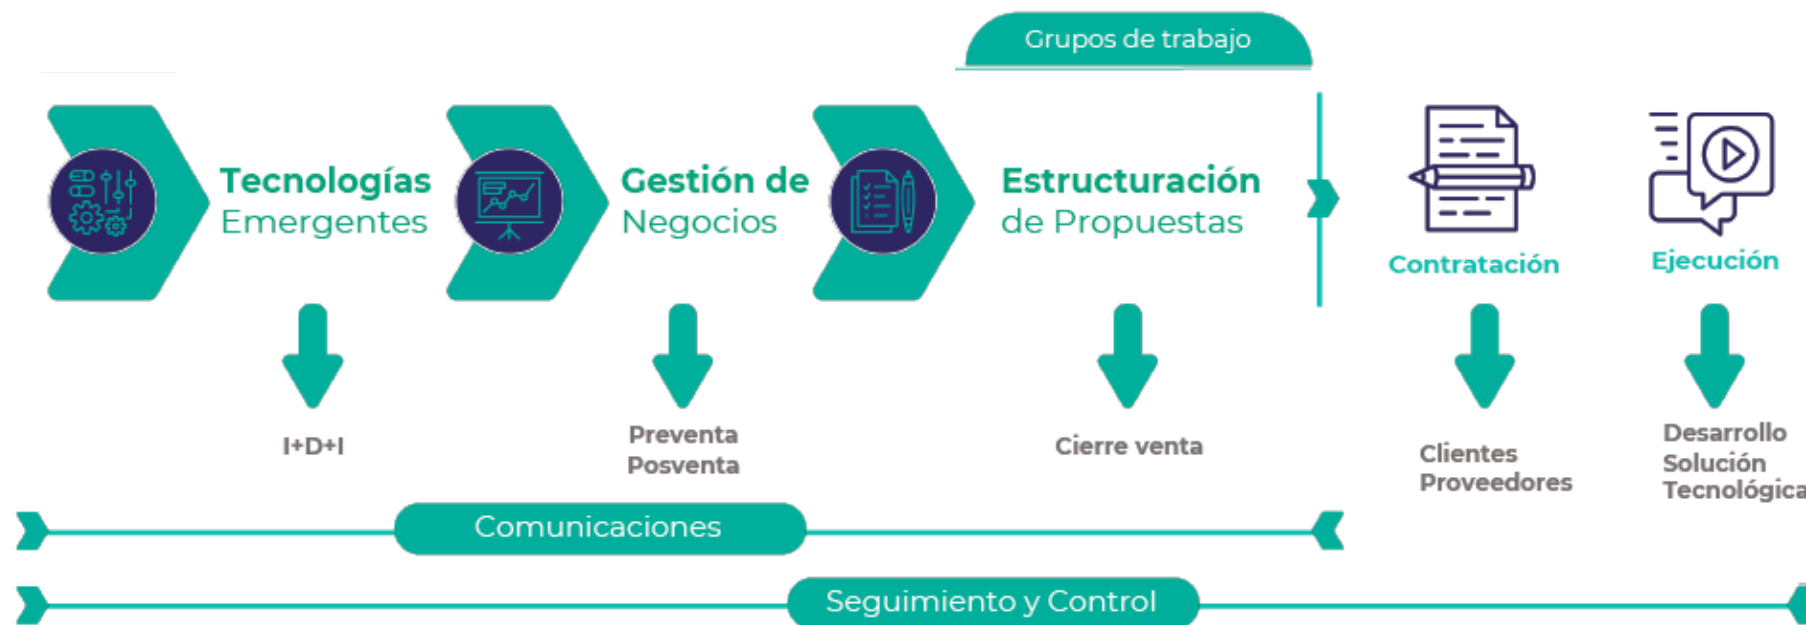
Grupos de trabajo

Tecnologías Emergentes

Gestión de Negocios

Estructuración de Propuestas

Contratación

Ejecución

I+D+I

Preventa
Posventa

Cierre venta

Clientes
Proveedores

Desarrollo
Solución
Tecnológica

Comunicaciones

Seguimiento y Control